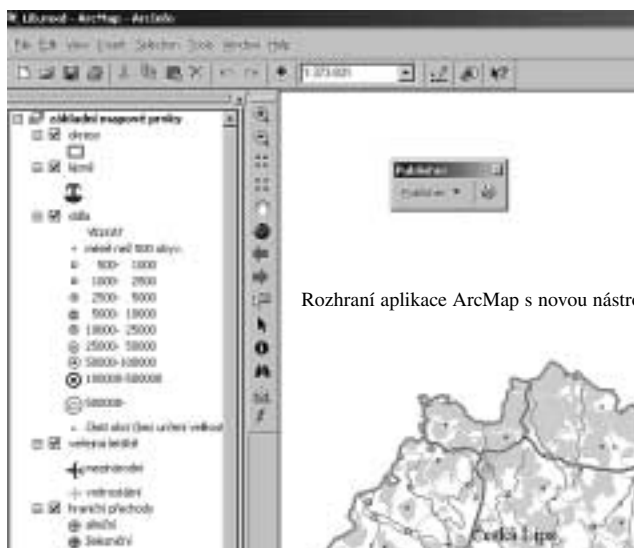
Liberec - ArcMap - ArcInfo

File Edit View Insert Selection Tools Window Help

1:373 001

základní mapové prvky

okresy

hranice

sídla

VELIKOST

méně než 500 obyv.

500 - 1000

1000 - 2500

2500 - 5000

5000 - 10000

10000 - 25000

25000 - 50000

50000-100000

100000-500000

500000-

části obcí (bez určení velikosti)

veřejná letiště

mezinárodní

vnitrostátní

hraniční přechody

silniční

železniční

Publisher

Publisher

Rozhraní aplikace ArcMap s novou nástro

Česká Lípa